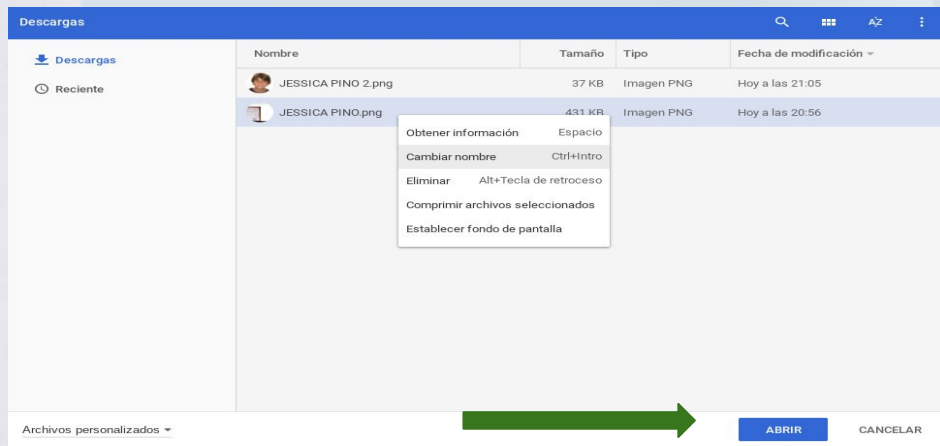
Descargas

AZ

Descargas
Reciente

| Nombre | Tamaño | Tipo | Fecha de modificación |
|---|---|---|---|
| JESSICA PINO 2.png | 37 KB | Imagen PNG | Hoy a las 21:05 |
| JESSICA PINO.png | 431 KB | Imagen PNG | Hoy a las 20:56 |

Obtener información Espacio
Cambiar nombre Ctrl+Intro
Eliminar Alt+Tecla de retroceso
Comprimir archivos seleccionados
Establecer fondo de pantalla

Archivos personalizados

ABRIR
CANCELAR